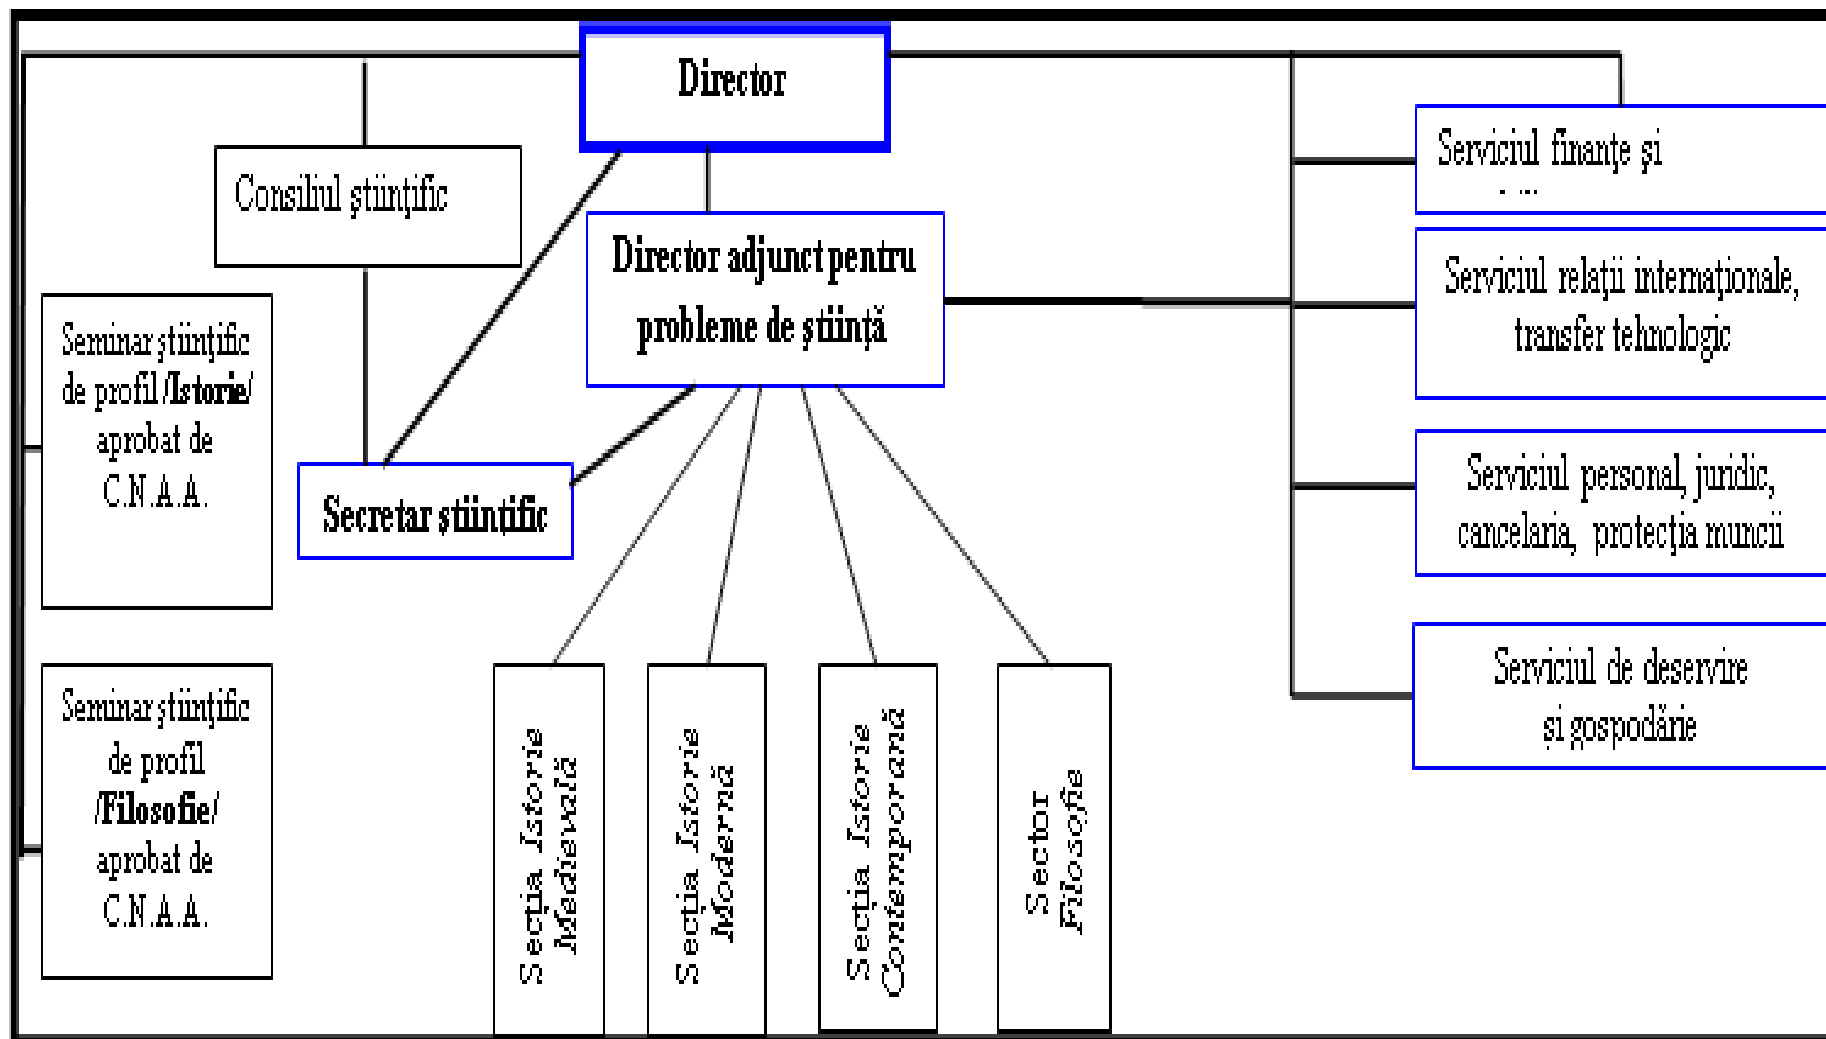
Director

Consilul ştiinţific

Director adjunct pentru probleme de ştiinţă

Serviciul finanţe şi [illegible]

Serviciul relaţii internaţionale, transfer tehnologic

Serviciul personal, juridic, cancelaria, protecţia muncii

Serviciul de deservire şi gospodărie

Seminar ştiinţific de profil /Istorie/ aprobat de C.N.A.A.

Secretar ştiinţific

Seminar ştiinţific de profil /Filosofie/ aprobat de C.N.A.A.

Secţia Istorie Medievală

Secţia Istorie Modernă

Secţia Istorie Contemporană

Sector Filosofie